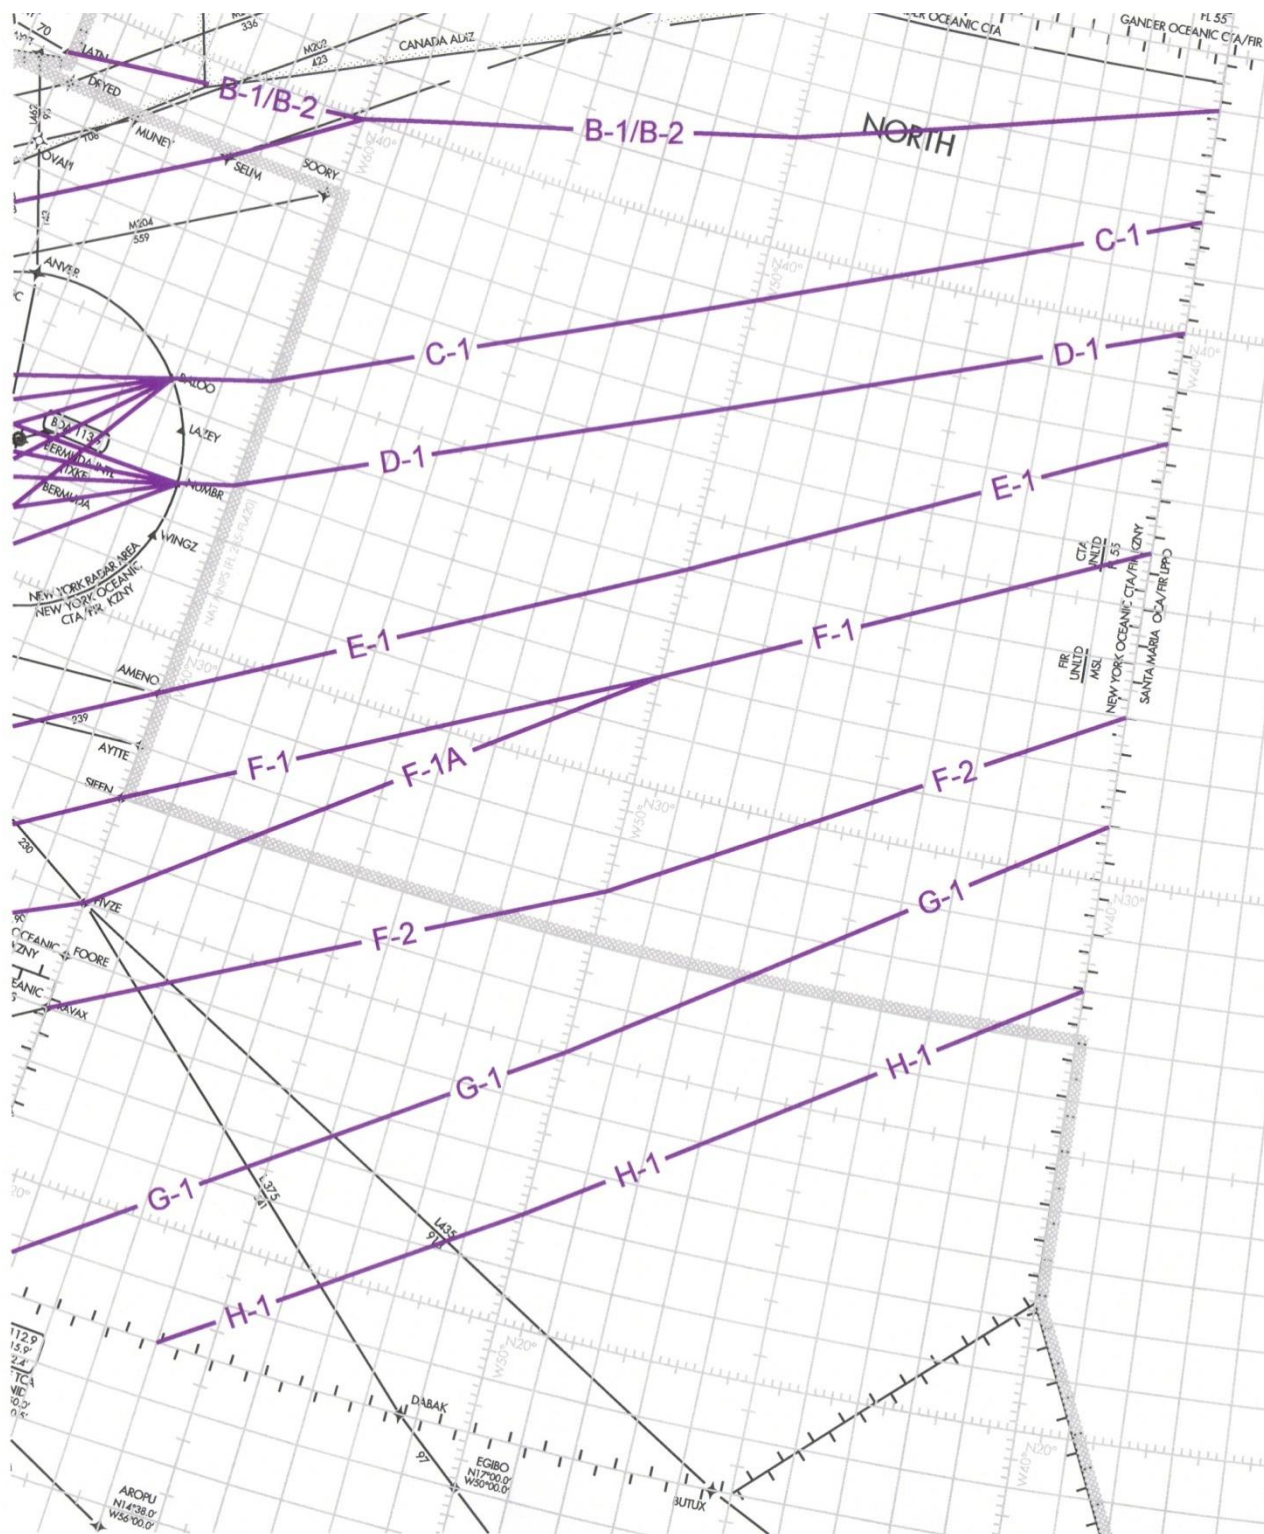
336
CANADA ALRZ
M202
423
GANDER OCEANIC CTA
GANDER OCEANIC CTA/FIR
FL 55
LATN
DRYED
B-1/B-2
B-1/B-2
NORTH
MUNEY
SELIM
SOORY
OVAPI
706
M204
559
ANVER
C-1
C-1
N40°
D-1
D-1
BALOO
LAZEY
BDA 113.2
BERMUDA INTL
TXKF
BERMUDA
NUMBR
E-1
E-1
WINGZ
NEW YORK RADAR AREA
NEW YORK OCEANIC
CTA/FIR KZNY
CTA
UNLTD
FL 55
NEW YORK OCEANIC CTA/FIR KZNY
SANTA MARIA OCA/FIR LPPO
FIR
UNLTD
MSL
F-1
F-1
AMENO
N30°
239
AYTTE
F-1A
SIEEN
F-2
F-2
N30°
230
FIVZE
OCEANIC
KZNY
FOORE
G-1
G-1
G-1
RAVAX
H-1
H-1
H-1
L375
L435
N20°
DABAK
97
EGIBO
N17°00.0'
W50°00.0'
BUTUX
AROPU
N14°38.0'
W56°00.0'
N20°